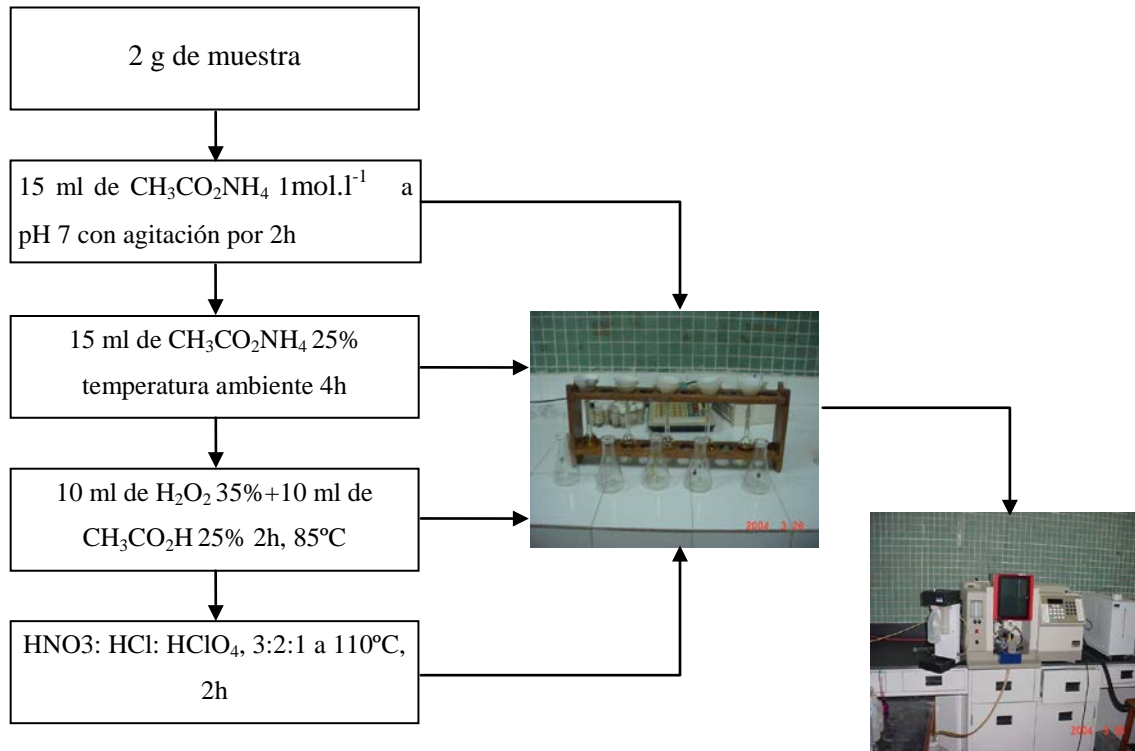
2 g de muestra

15 ml de $CH_3CO_2NH_4$ 1mol.l$^{-1}$ a pH 7 con agitación por 2h

15 ml de $CH_3CO_2NH_4$ 25% temperatura ambiente 4h

10 ml de $H_2O_2$ 35%+10 ml de $CH_3CO_2H$ 25% 2h, 85ºC

HNO3: HCl: $HClO_4$, 3:2:1 a 110ºC, 2h

2004 3 26

2004 3 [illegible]